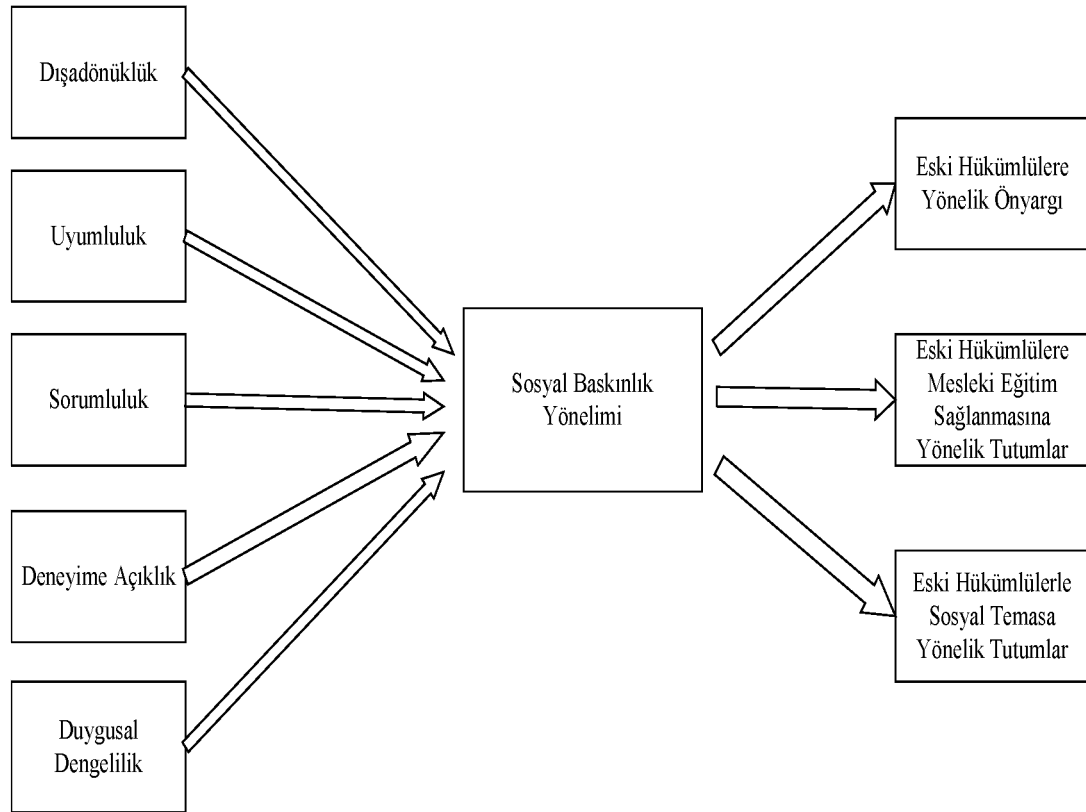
Dışadönüklük

Uyumluluk

Sorumluluk

Deneyime Açıklık

Duygusal Dengelilik

Sosyal Baskınlık Yönelimi

Eski Hükümlülere Yönelik Önyargı

Eski Hükümlülere Mesleki Eğitim Sağlanmasına Yönelik Tutumlar

Eski Hükümlülerle Sosyal Temasa Yönelik Tutumlar